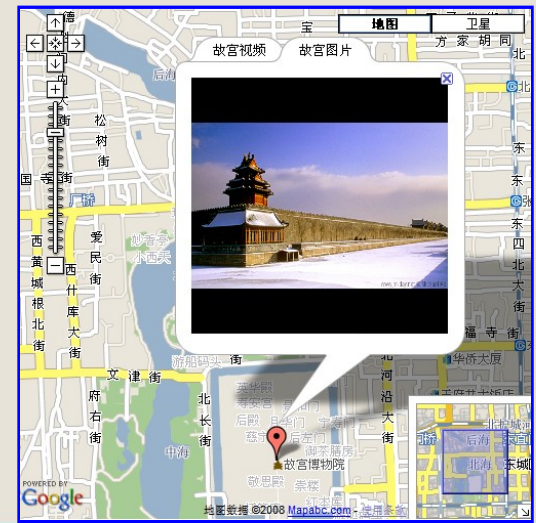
德

宝

地图

卫星

方 家 胡 同

故宫视频

故宫图片

后海

松

村

街

北

东

东

国

子

张

西

黄

城

根

北

街

西

什

库

大

街

党

民

街

四

北

大

街

寺

华侨大厦

文 津 街

府

右

街

北

长

街

中海

北

河

沿

大

街

故宫博物院

POWERED BY

Google

地图数据 ©2008 Mapabc.com -

北海

东城